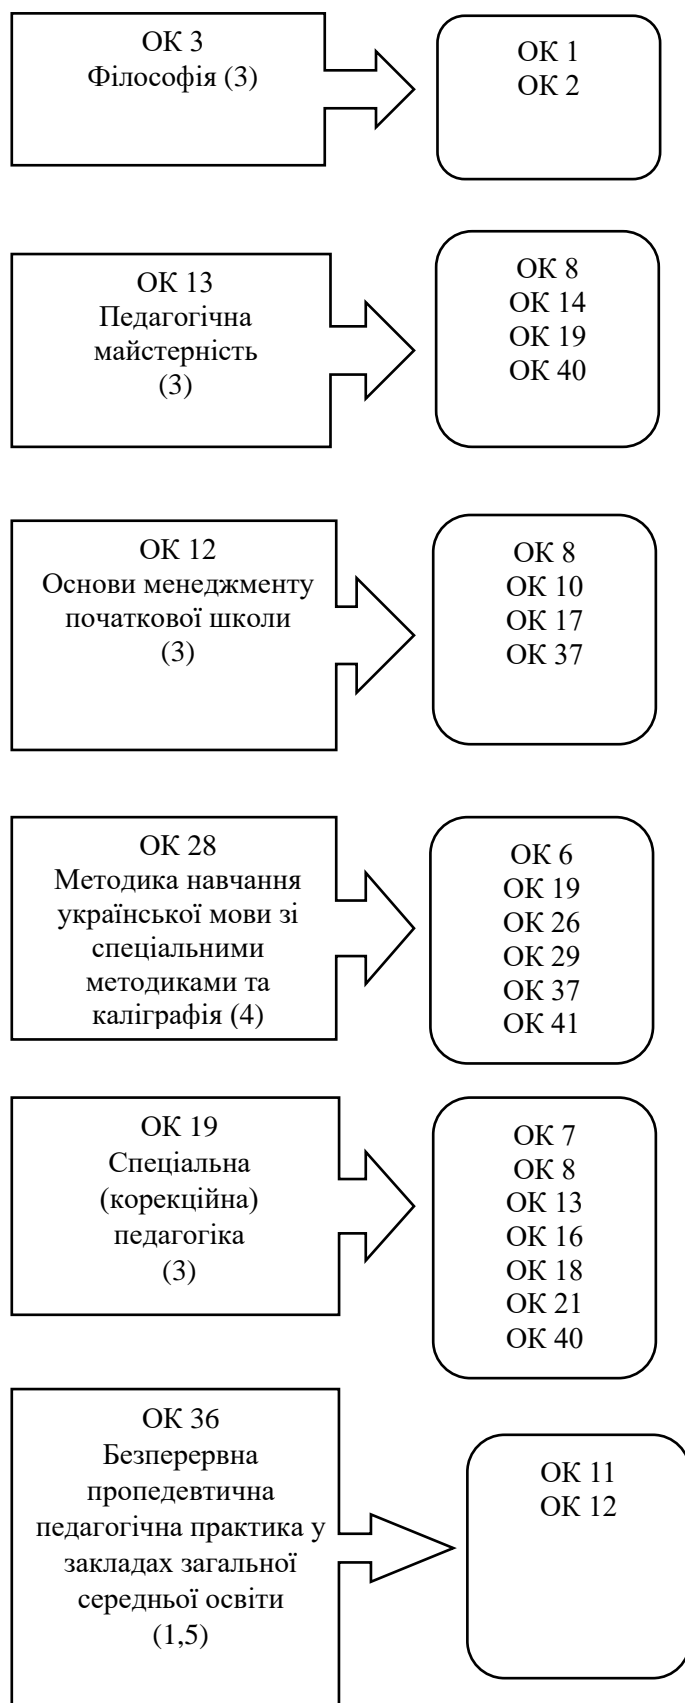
ОК 3
Філософія (3)

ОК 1
ОК 2

ОК 13
Педагогічна майстерність (3)

ОК 8
ОК 14
ОК 19
ОК 40

ОК 12
Основи менеджменту початкової школи (3)

ОК 8
ОК 10
ОК 17
ОК 37

ОК 28
Методика навчання української мови зі спеціальними методиками та каліграфія (4)

ОК 6
ОК 19
ОК 26
ОК 29
ОК 37
ОК 41

ОК 19
Спеціальна (корекційна) педагогіка (3)

ОК 7
ОК 8
ОК 13
ОК 16
ОК 18
ОК 21
ОК 40

ОК 36
Безперервна пропедевтична педагогічна практика у закладах загальної середньої освіти (1,5)

ОК 11
ОК 12